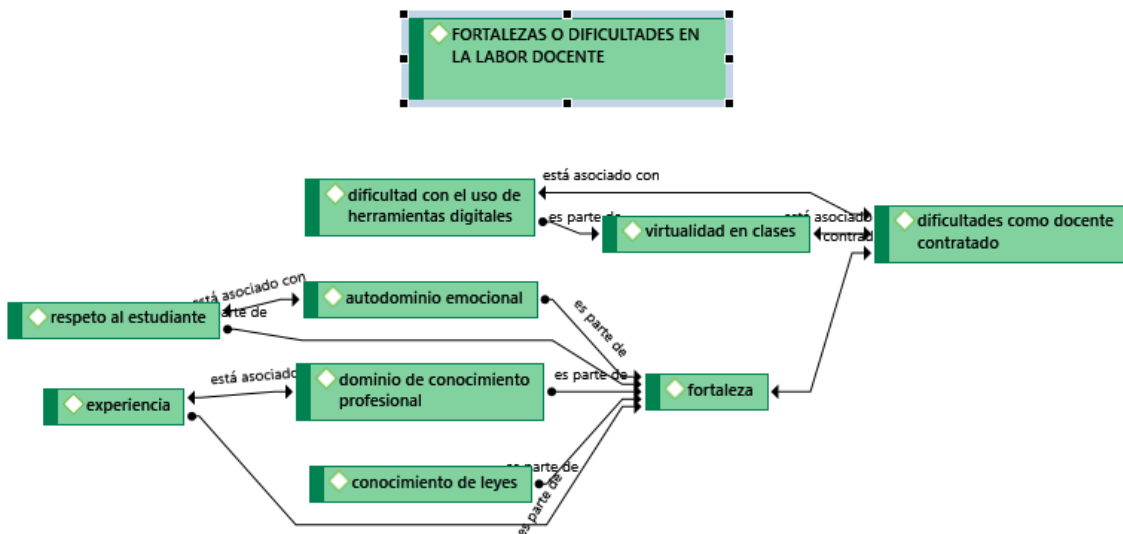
FORTALEZAS O DIFICULTADES EN LA LABOR DOCENTE

está asociado con

dificultad con el uso de herramientas digitales

es parte de

virtualidad en clases

está asociado con

dificultades como docente contratado

está asociado con

es parte de

respeto al estudiante

autodominio emocional

es parte de

está asociado

experiencia

dominio de conocimiento profesional

es parte de

fortaleza

es parte de

conocimiento de leyes

es parte de